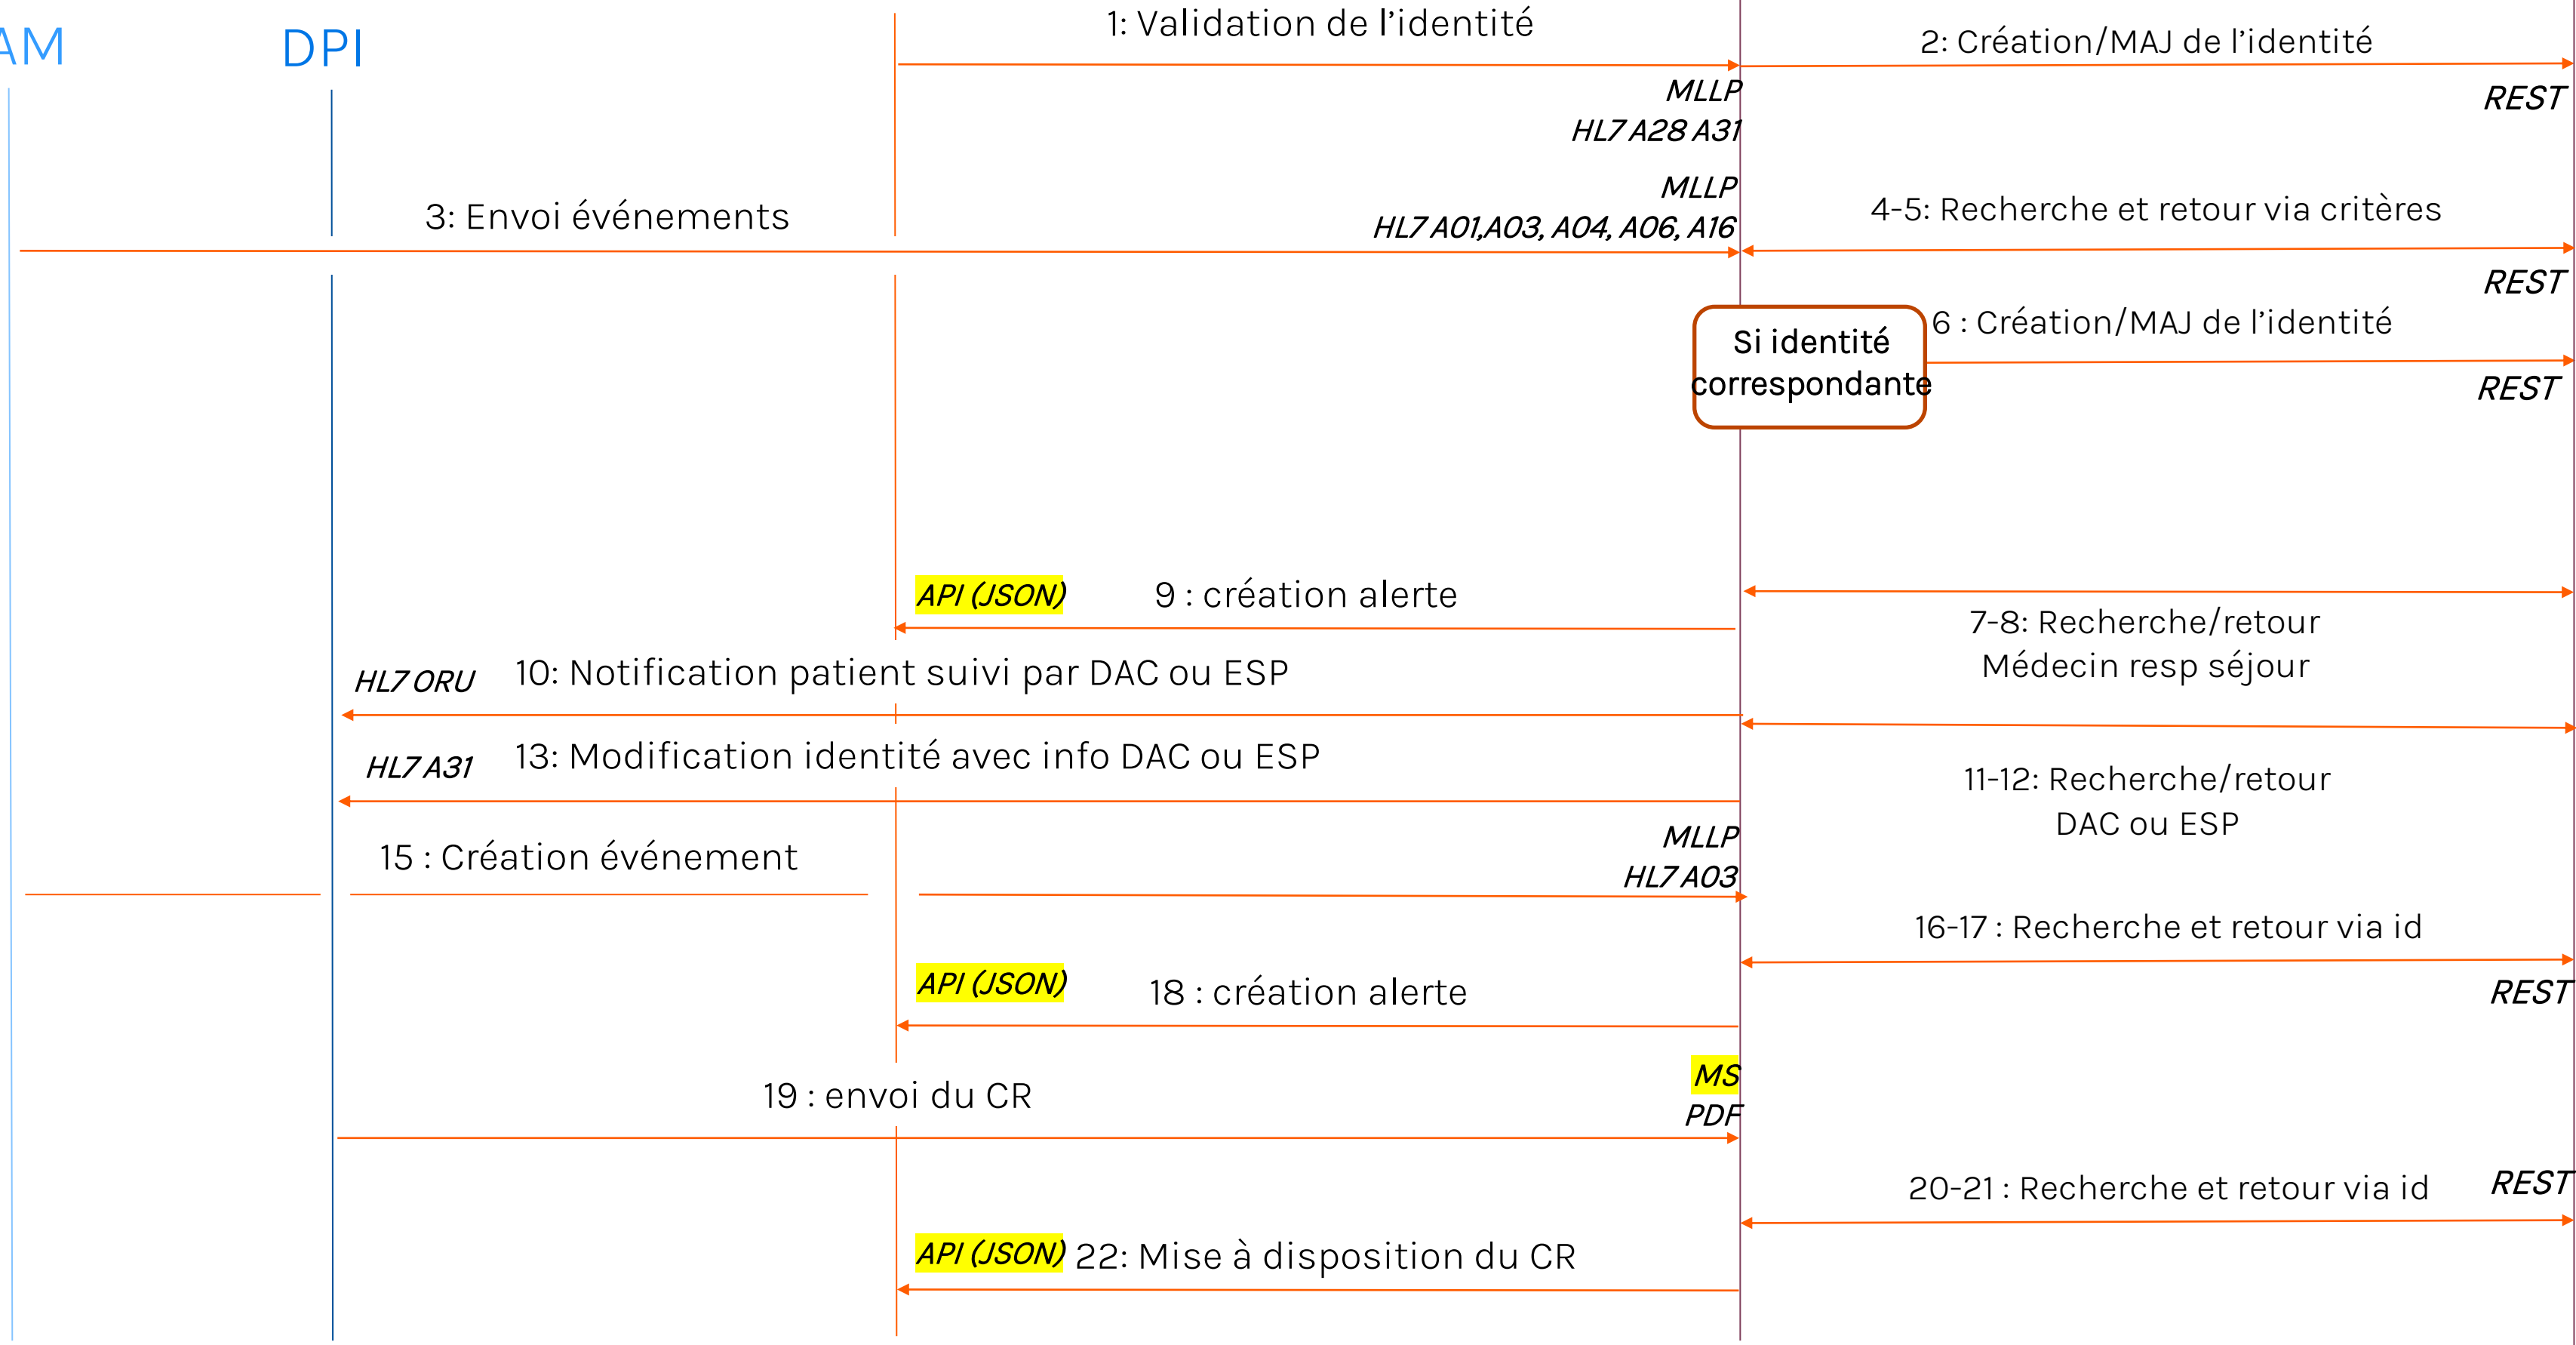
AM

DPI

1: Validation de l'identité

MLLP
HL7 A28 A31

2: Création/MAJ de l'identité

REST

3: Envoi événements

MLLP
HL7 A01,A03, A04, A06, A16

4-5: Recherche et retour via critères

REST

Si identité correspondante

6 : Création/MAJ de l'identité

REST

API (JSON)

9 : création alerte

7-8: Recherche/retour Médecin resp séjour

HL7 ORU

10: Notification patient suivi par DAC ou ESP

HL7 A31

13: Modification identité avec info DAC ou ESP

11-12: Recherche/retour DAC ou ESP

15 : Création événement

MLLP
HL7 A03

16-17 : Recherche et retour via id

REST

API (JSON)

18 : création alerte

19 : envoi du CR

MS
PDF

20-21 : Recherche et retour via id

REST

API (JSON) 22: Mise à disposition du CR